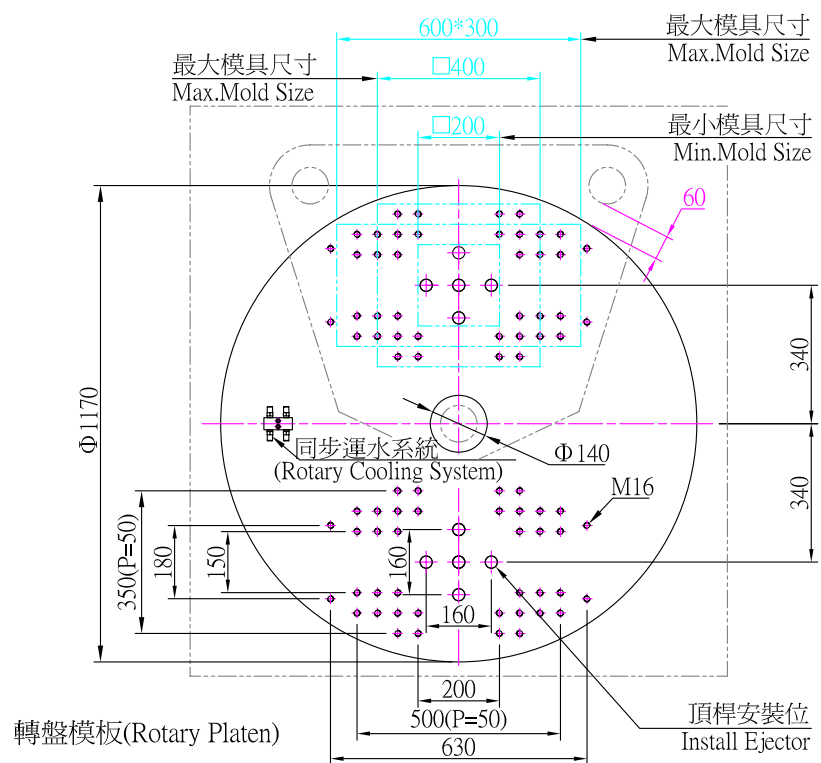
600*300

最大模具尺寸
Max.Mold Size

最大模具尺寸
Max.Mold Size

□400

□200

最小模具尺寸
Min.Mold Size

60

Φ1170

340

340

同步運水系統
(Rotary Cooling System)

Φ140

M16

350(P=50)

180

150

160

160

200

500(P=50)

630

頂桿安裝位
Install Ejector

轉盤模板(Rotary Platen)